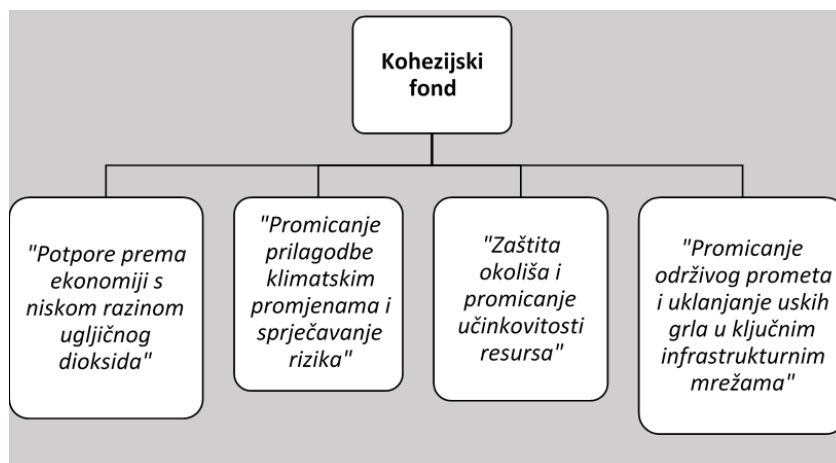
Kohezijski fond

"Potpore prema ekonomiji s niskom razinom ugljičnog dioksida"

"Promicanje prilagodbe klimatskim promjenama i sprječavanje rizika"

"Zaštita okoliša i promicanje učinkovitosti resursa"

"Promicanje održivog prometa i uklanjanje uskih grla u ključnim infrastrukturnim mrežama"